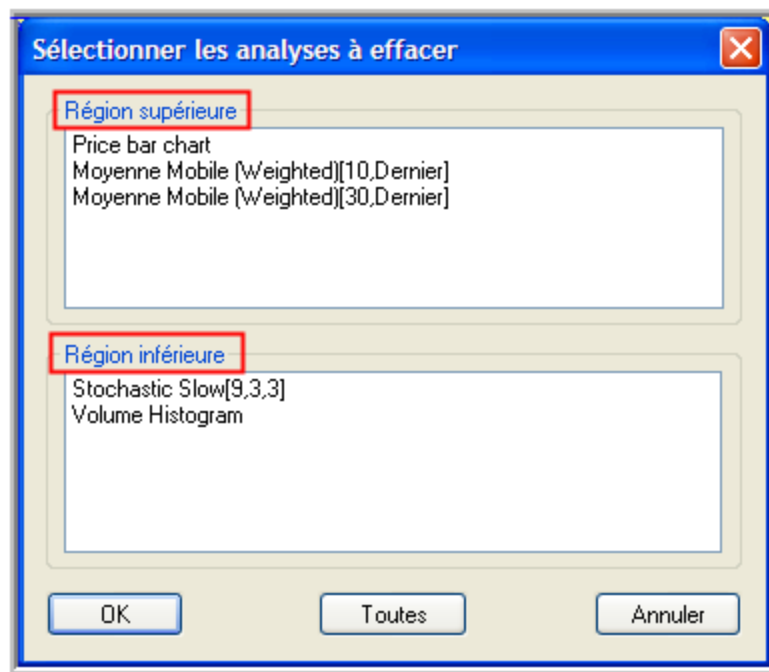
Sélectionner les analyses à effacer

Région supérieure
Price bar chart
Moyenne Mobile (Weighted)[10,Dernier]
Moyenne Mobile (Weighted)[30,Dernier]

Région inférieure
Stochastic Slow[9,3,3]
Volume Histogram

OK
Toutes
Annuler